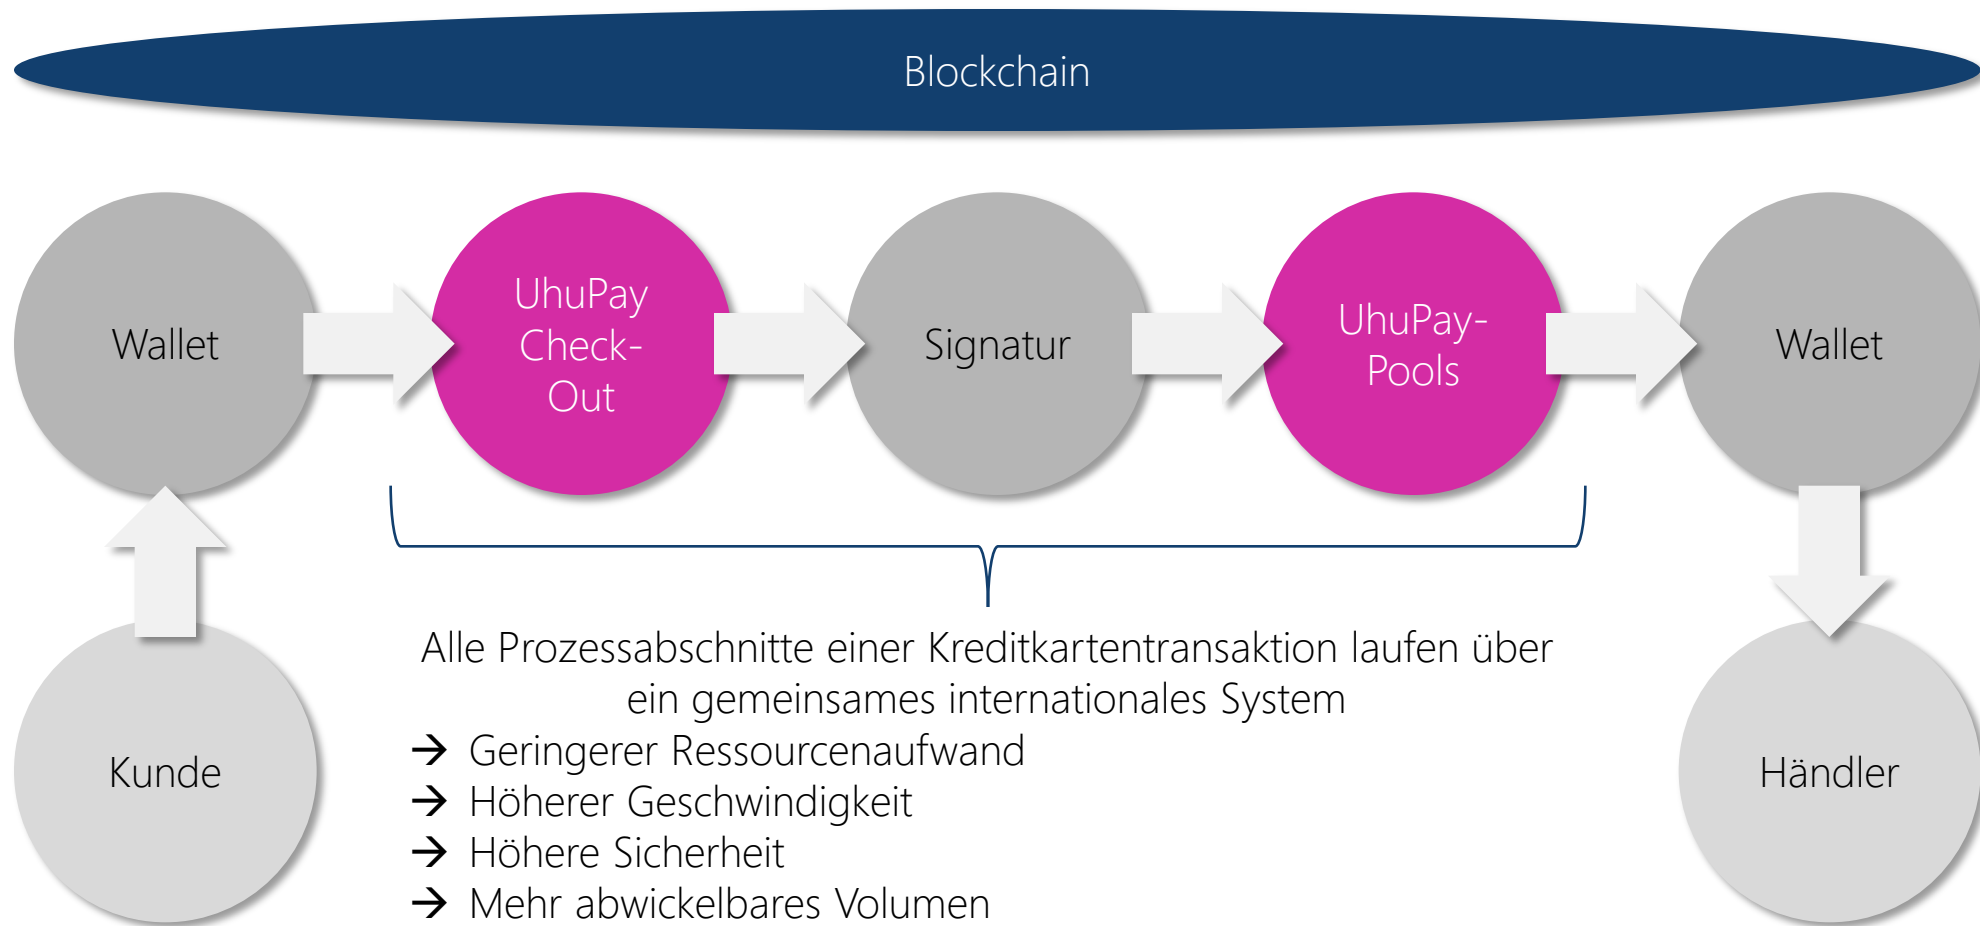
Blockchain

Wallet

UhuPay Check-Out

Signatur

UhuPay-Pools

Wallet

Kunde

Händler

Alle Prozessabschnitte einer Kreditkartentransaktion laufen über ein gemeinsames internationales System

→ Geringerer Ressourcenaufwand
→ Höherer Geschwindigkeit
→ Höhere Sicherheit
→ Mehr abwickelbares Volumen